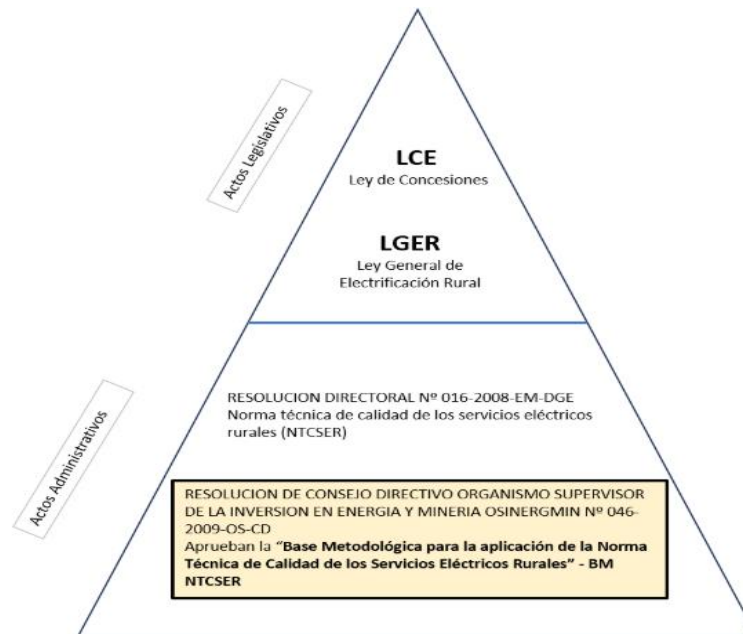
Actos Legislativos

LCE
Ley de Concesiones

LGER
Ley General de Electrificación Rural

Actos Administrativos

RESOLUCION DIRECTORAL Nº 016-2008-EM-DGE
Norma técnica de calidad de los servicios eléctricos rurales (NTCSER)

RESOLUCION DE CONSEJO DIRECTIVO ORGANISMO SUPERVISOR DE LA INVERSION EN ENERGIA Y MINERIA OSINERGMIN Nº 046-2009-OS-CD
Aprueban la "Base Metodológica para la aplicación de la Norma Técnica de Calidad de los Servicios Eléctricos Rurales" - BM NTCSER